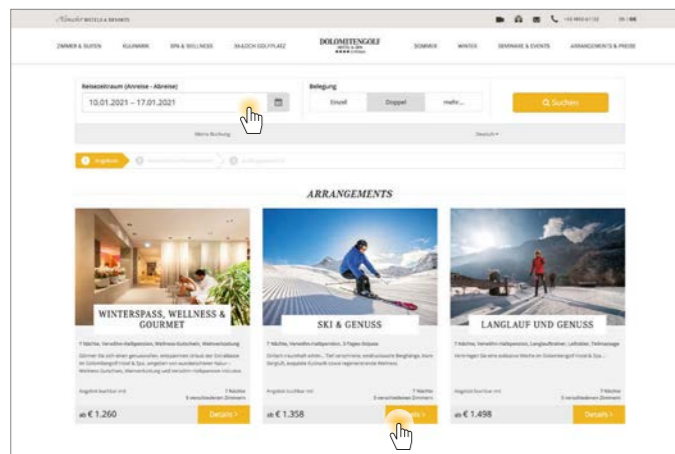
Almdorf HOTELS & RESORTS

+43 4852 6122 EN | DE

ZIMMER & SUITEN KULINARIK SPA & WELLNESS 18-LOCH GOLFPLATZ DOLOMITENGOLF HOTEL & SPA SOMMER WINTER SEMINARE & EVENTS ARRANGEMENTS & PREISE

Reisezeitraum (Anreise - Abreise)

10.01.2021 – 17.01.2021

Belegung

Einzel Doppel mehr...

Suchen

Meine Buchung

Deutsch

Angebote

ARRANGEMENTS

WINTERSPASS, WELLNESS & GOURMET

7 Nächte, Verwöhn-Halbpension, Wellness-Gutschein, Weinverkostung

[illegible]

Angebot buchbar mit 7 Nächte 5 verschiedenen Zimmern

ab € 1.260 Details >

SKI & GENUSS

7 Nächte, Verwöhn-Halbpension, 3-Tages-Skipass

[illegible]

Angebot buchbar mit 7 Nächte 5 verschiedenen Zimmern

ab € 1.358 Details >

LANGLAUF UND GENUSS

7 Nächte, Verwöhn-Halbpension, Langlaufkurs, Leihski, Teilmassage

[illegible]

Angebot buchbar mit 7 Nächte 5 verschiedenen Zimmern

ab € 1.498 Details >